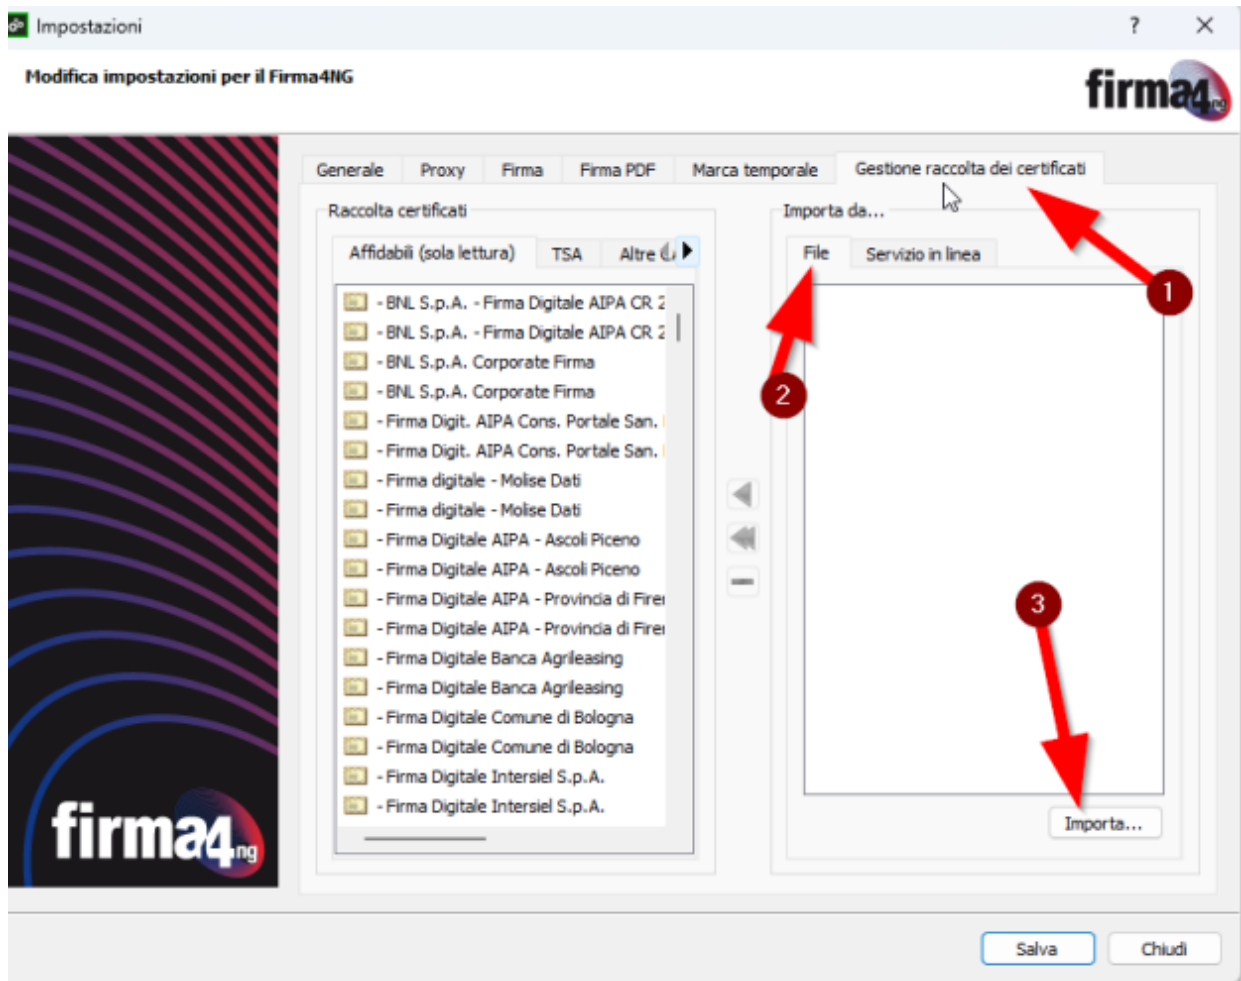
Impostazioni

?

Modifica impostazioni per il Firma4NG

firma4ng

Generale

Proxy

Firma

Firma PDF

Marca temporale

Gestione raccolta dei certificati

Raccolta certificati

Affidabili (sola lettura)

TSA

Altre

- BNL S.p.A. - Firma Digitale AIPA CR 2
- BNL S.p.A. - Firma Digitale AIPA CR 2
- BNL S.p.A. Corporate Firma
- BNL S.p.A. Corporate Firma
- Firma Digit. AIPA Cons. Portale San.
- Firma Digit. AIPA Cons. Portale San.
- Firma digitale - Molise Dati
- Firma digitale - Molise Dati
- Firma Digitale AIPA - Ascoli Piceno
- Firma Digitale AIPA - Ascoli Piceno
- Firma Digitale AIPA - Provincia di Firen
- Firma Digitale AIPA - Provincia di Firen
- Firma Digitale Banca Agrileasing
- Firma Digitale Banca Agrileasing
- Firma Digitale Comune di Bologna
- Firma Digitale Comune di Bologna
- Firma Digitale Intersiel S.p.A.
- Firma Digitale Intersiel S.p.A.

Importa da...

File

Servizio in linea

1

2

3

Importa...

firma4ng

Salva

Chiudi